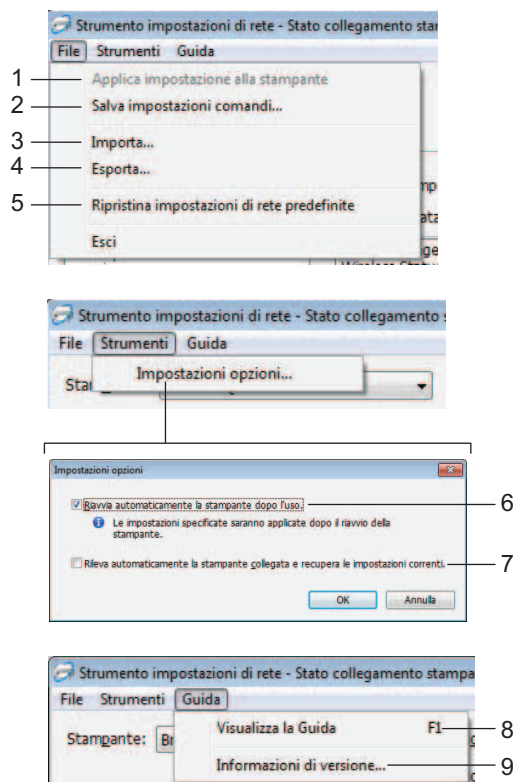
Strumento impostazioni di rete - Stato collegamento stam

File Strumenti Guida

1 Applica impostazione alla stampante

2 Salva impostazioni comandi...

3 Importa...

4 Esporta...

5 Ripristina impostazioni di rete predefinite

Esci

Strumento impostazioni di rete - Stato collegamento s

File Strumenti Guida

Sta

Impostazioni opzioni...

Impostazioni opzioni

Riavvia automaticamente la stampante dopo l'uso. 6

Le impostazioni specificate saranno applicate dopo il riavvio della stampante.

Rileva automaticamente la stampante collegata e recupera le impostazioni correnti. 7

OK Annulla

Strumento impostazioni di rete - Stato collegamento stampa

File Strumenti Guida

Stampante: Br

Visualizza la Guida F1 8

Informazioni di versione... 9